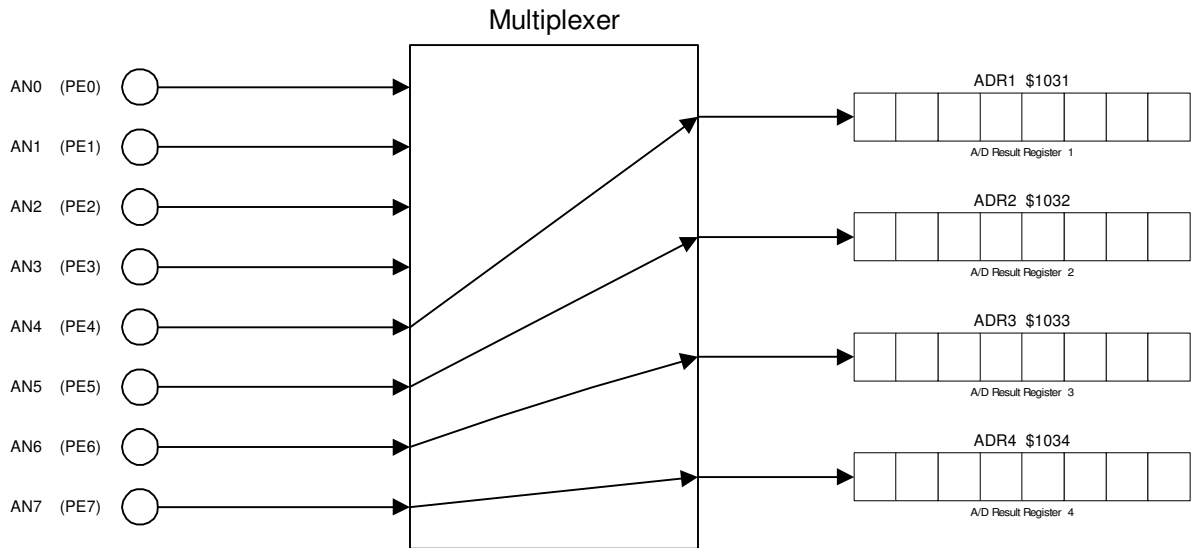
Multiplexer

AN0 (PE0)

AN1 (PE1)

AN2 (PE2)

AN3 (PE3)

AN4 (PE4)

AN5 (PE5)

AN6 (PE6)

AN7 (PE7)

ADR1 \$1031

A/D Result Register 1

ADR2 \$1032

A/D Result Register 2

ADR3 \$1033

A/D Result Register 3

ADR4 \$1034

A/D Result Register 4